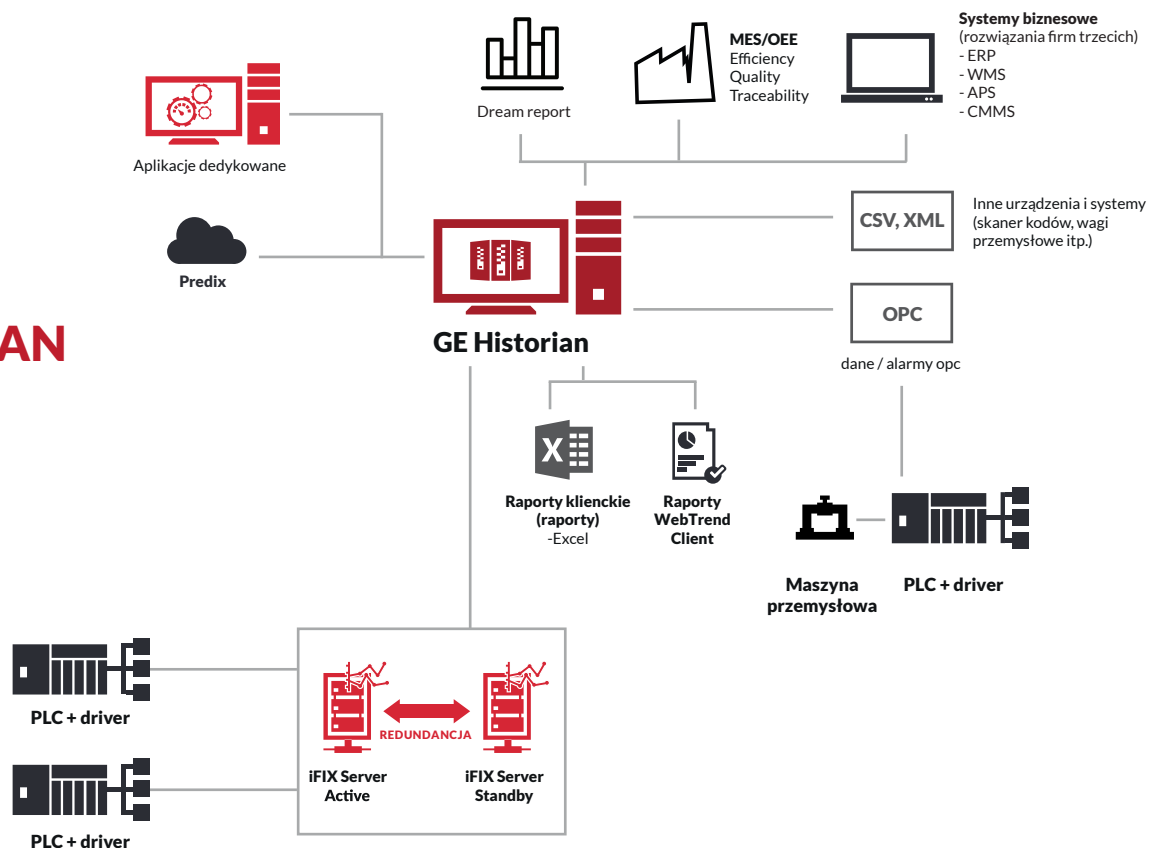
Systemy biznesowe
(rozwiązania firm trzecich)
- ERP
- WMS
- APS
- CMMS

MES/OEE
Efficiency
Quality
Traceability

Dream report

Aplikacje dedykowane

Predix

CSV, XML

Inne urządzenia i systemy (skaner kodów, wagi przemysłowe itp.)

OPC

dane / alarmy opc

AN

GE Historian

Raporty klienckie (raporty) -Excel

Raporty WebTrend Client

Maszyna przemysłowa

PLC + driver

PLC + driver

PLC + driver

REDUNDANCJA

iFIX Server Active

iFIX Server Standby